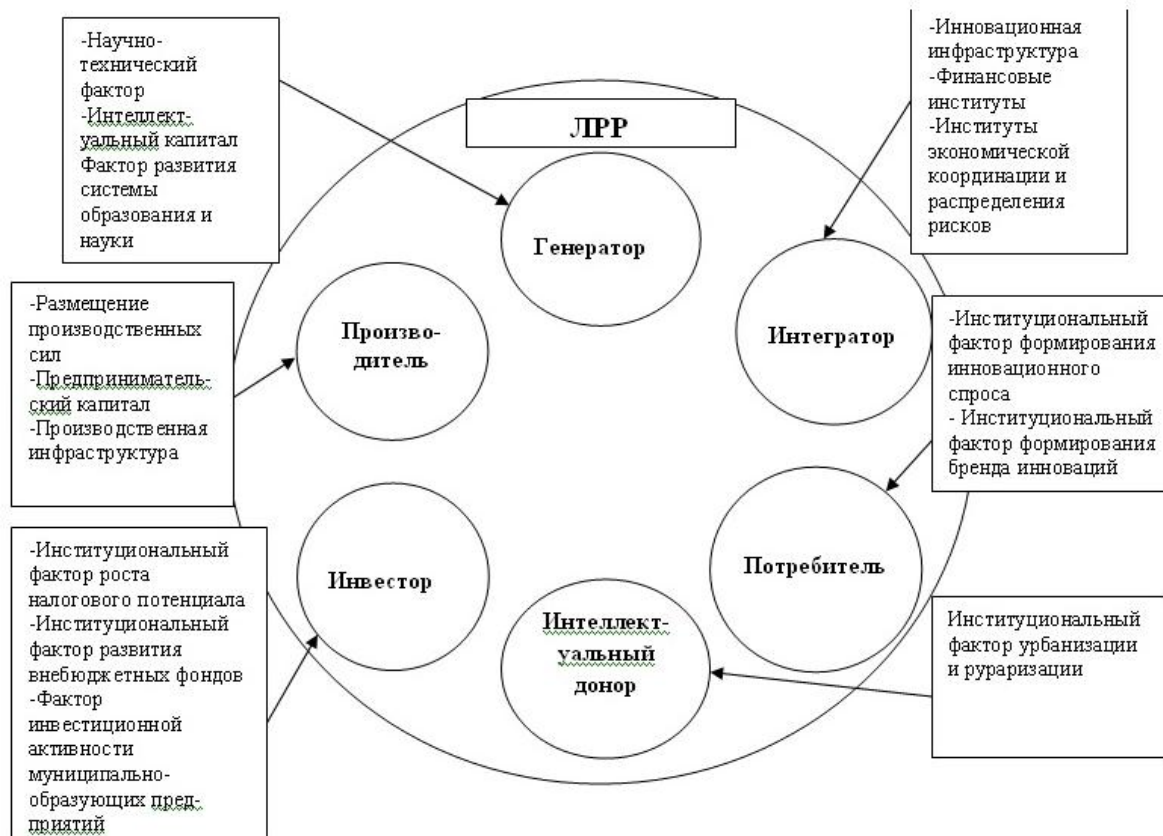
-Научно-технический фактор
-Интеллект-уальный капитал
Фактор развития системы образования и науки

ЛРР

-Инновационная инфраструктура
-Финансовые институты
-Институты экономической координации и распределения рисков

Генератор

-Размещение производственных сил
-Предприниматель-ский капитал
-Производственная инфраструктура

Произво-дитель

Интегратор

-Институциональный фактор формирования инновационного спроса
- Институциональный фактор формирования бренда инноваций

Потребитель

-Институциональный фактор роста налогового потенциала
-Институциональный фактор развития внебюджетных фондов
-Фактор инвестиционной активности муниципально-образующих пред-приятий

Инвестор

Интеллект-уальный донор

Институциональный фактор урбанизации и руралризации